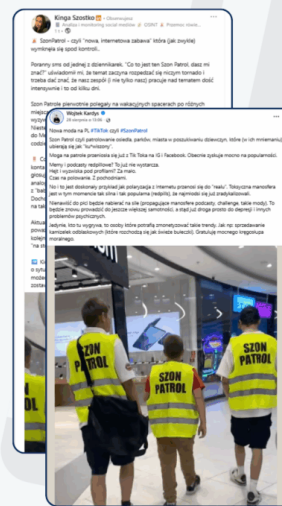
Kinga Szostko · Obserwujesz
Analiza i monitoring social mediów · ODINT · Poprzez nowe...

SzonPatrol – czyli "nowa, internetowa zabawa" która (jak zwykle) wymknęła się spod kontroli...

Poranny sms od jednej z dziennikarek: "Co to jest ten Szon Patrol, dasz mi znać?" uświadomił mi, że temat zaczyna rozpędzać się niczym tornado i trzeba dać znać, że nasz zespół (i nie tylko nasz) pracuje nad tematem dość intensywnie i to od kilku dni.

Szon Patrole pierwotnie polegały na wakacyjnych spacerach po różnych miejscach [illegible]

Wojtek Kardys
26 sierpnia o 18:09 · 

Nowa moda na FB, #TikTok czyli #SzonPatrol

Szon Patrol czyli patrolowanie osiedla, parków, miasta w poszukiwaniu dziewczyn, które (w ich mniemaniu) ubierają się jak "su*wiszony".

Moge na palcach przeniosła się już z Tik Toka na IG i Facebook. Obecnie cyzkuje mocno na popularności.

Memy i podcasty redpillowe? To już nie wystarcza.
Hejt i wyzwiska pod profilami? Za mało.
Czas na polowanie. Z pochodniami.

No i to jest doskonały przykład jak polaryzacja z Internetu przenosi się do "realu". Toksyczna manosfera jest w tym momencie tak silna i tak popularna (redpill), że nakręcania się już zradykalizować.

Nienawiść do płci będzie narastać na sile (propagujące manosferę podcasty, challenge, takie mody). To będzie zmowa prowadzić do jeszcze większej samotności, a stąd już droga prosto do depresji i innych problemów psychicznych.

Jedyne, kto tu wygrywa, to osoby które potrafią zmonetyzować takie trendy. Jak np. sprzedawanie kamizelek odblaskowych (które rozchodzą się jak świeże bułeczki). Gratuluję mocnego kręgosłupa moralnego.

SZON PATROL
SZON PATROL
SZON PATROL